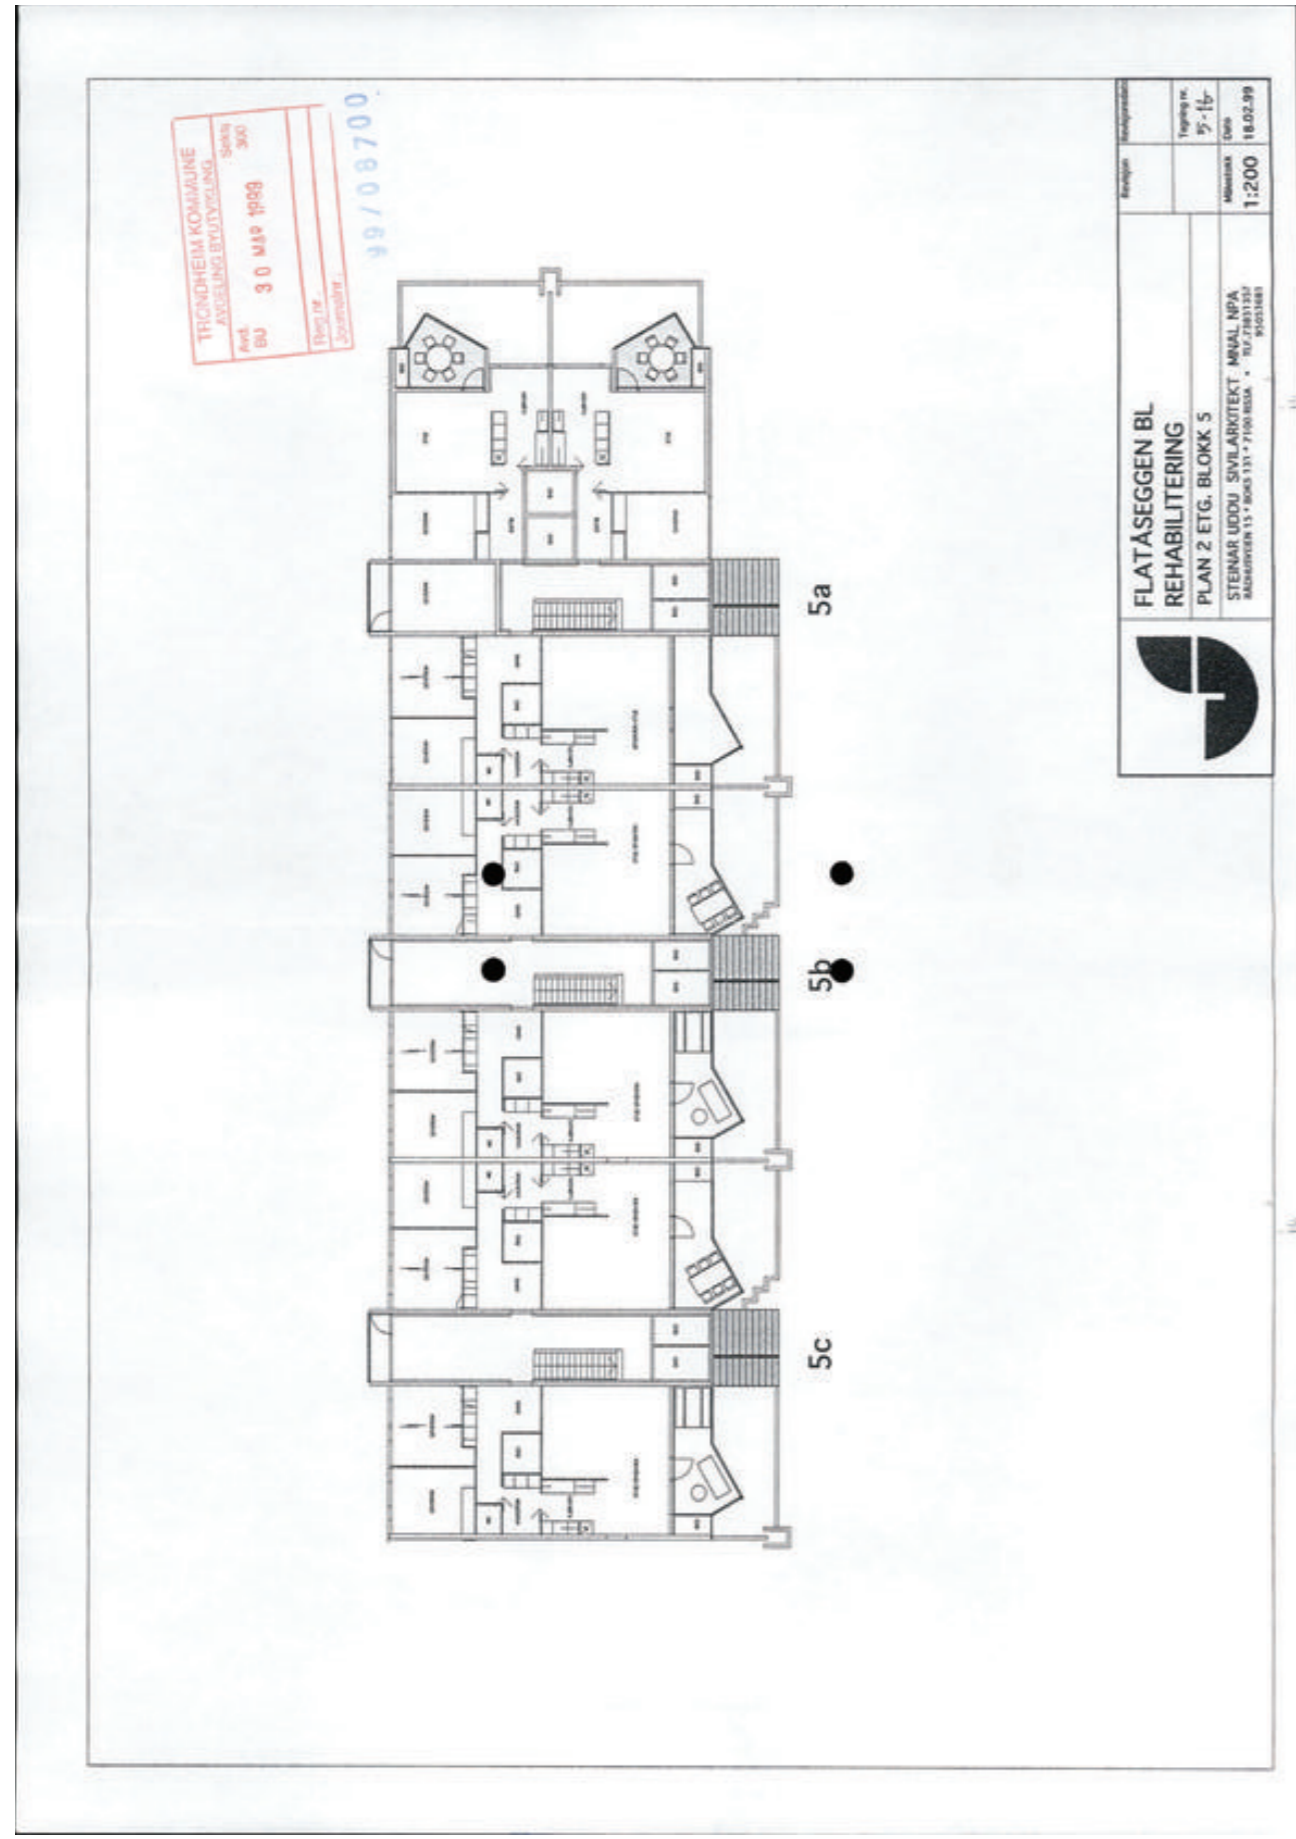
TRONDHEIM KOMMUNE
AVDELING BYUTVIKLING
Avd. BU
Seksj. 300
30 MAR 1999
Reg.nr.
Journalnr.
99/08700

5a
5b
5c

FLATÅSEGGEN BL
REHABILITERING
PLAN 2 ETG. BLOKK 5
STEINAR UDDU SIVILARKITEKT MNAL NPA
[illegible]
Revisjon
Revisjonsdato
Tegning nr.
5-16
Målestokk
1:200
Dato
18.02.99